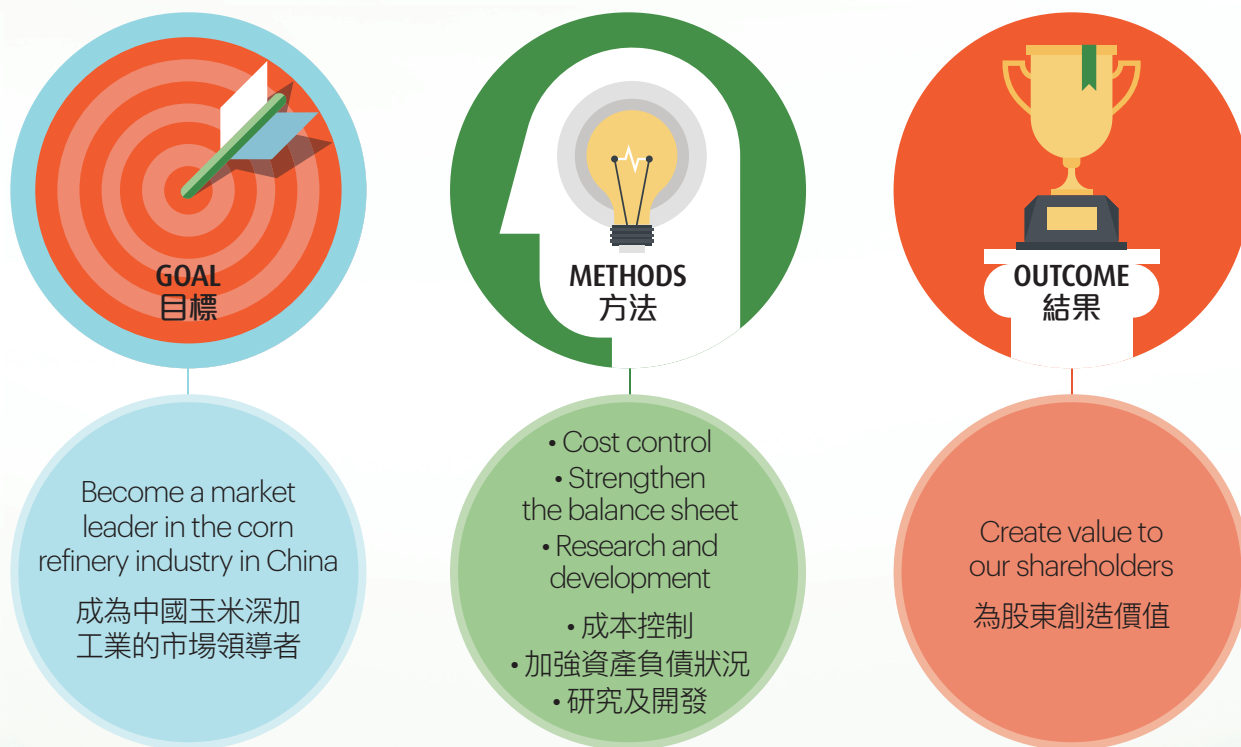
GOAL
目標

METHODS
方法

OUTCOME
結果

Become a market leader in the corn refinery industry in China

成為中國玉米深加工業的市場領導者

• Cost control
• Strengthen the balance sheet
• Research and development

• 成本控制
• 加強資產負債狀況
• 研究及開發

Create value to our shareholders

為股東創造價值